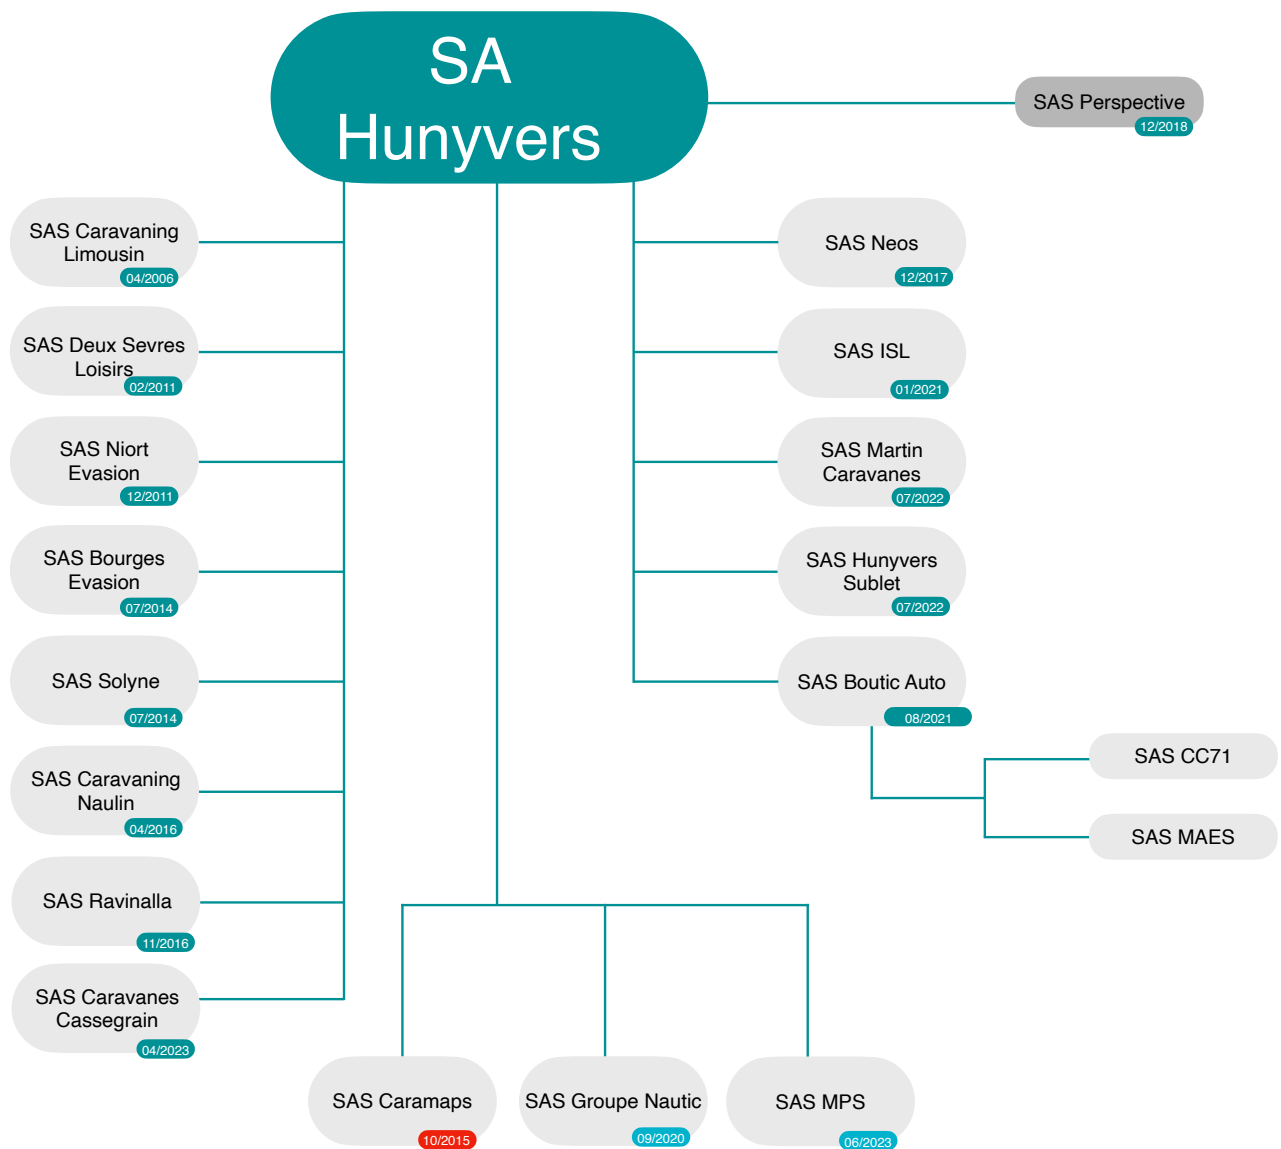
SA Hunyvers

SAS Perspective
12/2018

SAS Caravaning Limousin
04/2006

SAS Deux Sevres Loisirs
02/2011

SAS Niort Evasion
12/2011

SAS Bourges Evasion
07/2014

SAS Solyne
07/2014

SAS Caravaning Naulin
04/2016

SAS Ravinalla
11/2016

SAS Caravanes Cassegrain
04/2023

SAS Neos
12/2017

SAS ISL
01/2021

SAS Martin Caravanes
07/2022

SAS Hunyvers Sublet
07/2022

SAS Boutic Auto
08/2021

SAS CC71

SAS MAES

SAS Caramaps
10/2015

SAS Groupe Nautic
09/2020

SAS MPS
06/2023